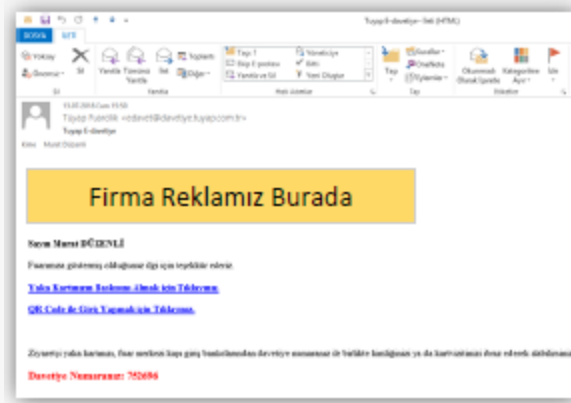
Tüyap E-davetiye - İleti (HTML)

DOSYA İLETİ

Yoksay Önemsiz Sil Yanıtla Tümünü Yanıtla İlet Toplantı Diğer

Sil Yanıtla

Tüyap E Ekip E-postası Yanıtla ve Sil Yöneticiye Bitti Yeni Oluştur

Hızlı Adımlar

Taşı Kurallar OneNote Eylemler

Taşı

Okunmadı Olarak İşaretle Kategorilere Ayır İzle

Etiketler

13.03.2018 Cum 15:59

Tüyap Fuarcılık <edavet@davetiye.tuyap.com.tr>

Tüyap E-davetiye

Kime Murat Düzenli

Firma Reklamız Burada

Sayın Murat DÜZENLİ

Fuarımıza göstermiş olduğunuz ilgi için teşekkür ederiz.

Yaka Kartınızın Baskısını Almak için Tıklayınız.

QR Code ile Giriş Yapmak için Tıklayınız.

Ziyaretçi yaka kartınızı, fuar merkezi kapı giriş bankolarından davetiye numaranız ile birlikte kardığınız ya da kartvizitinizi ibraz ederek alabilirsiniz.

Davetiye Numaranız: 752686